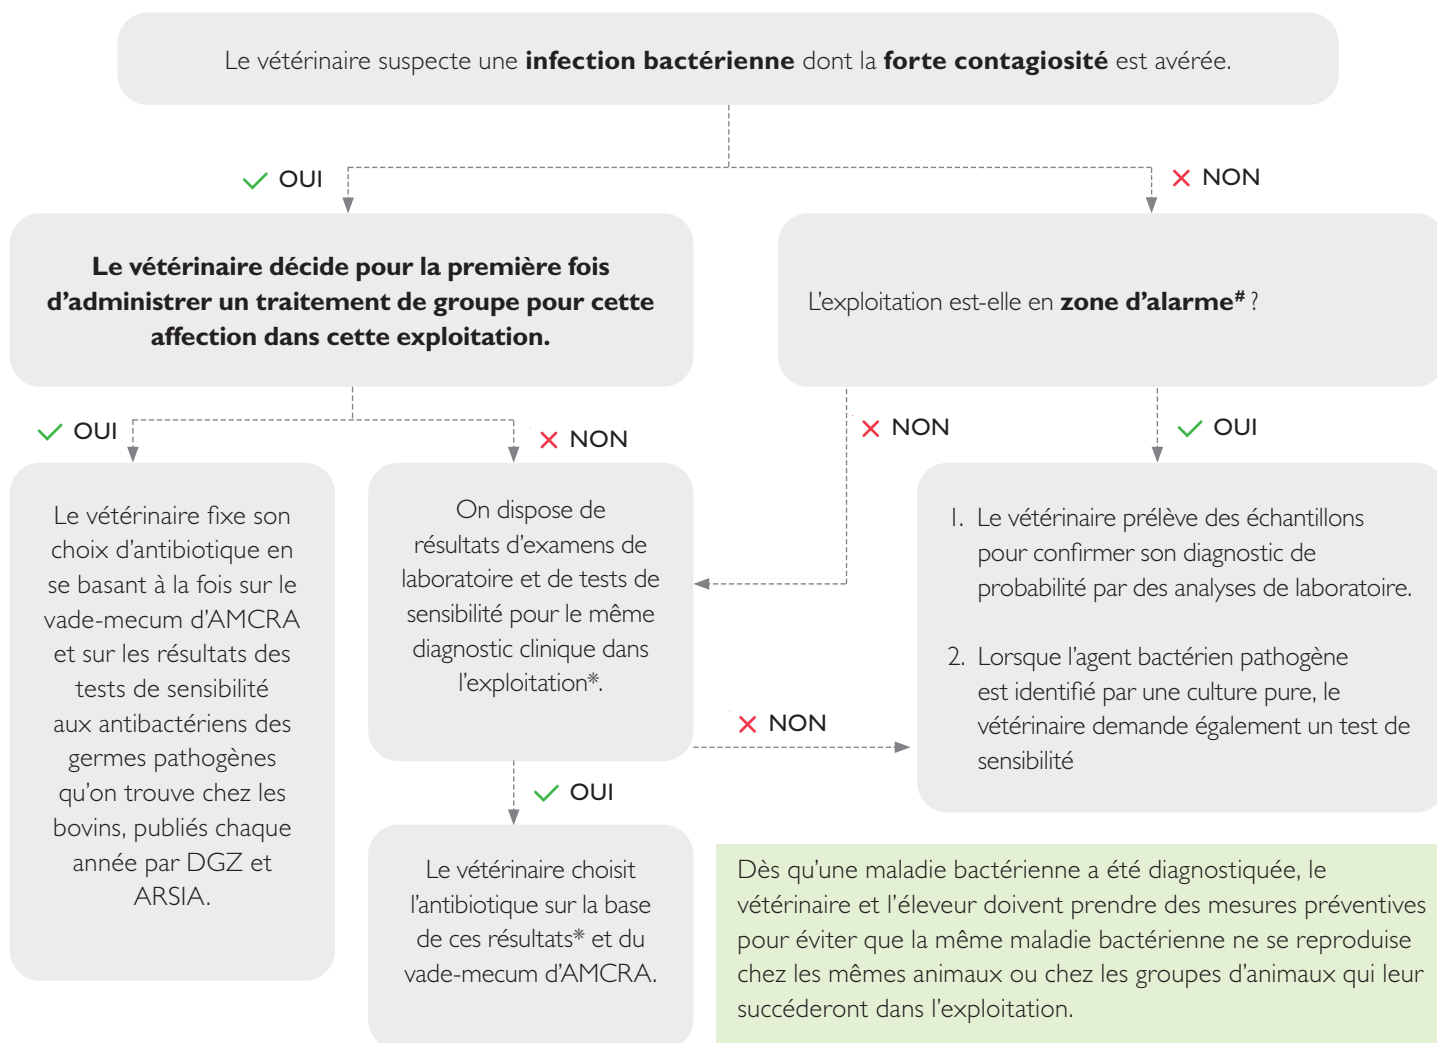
Le vétérinaire suspecte une **infection bactérienne** dont la **forte contagiosité** est avérée.

✓ OUI

✕ NON

**Le vétérinaire décide pour la première fois d'administrer un traitement de groupe pour cette affection dans cette exploitation.**

L'exploitation est-elle en **zone d'alarme#** ?

✓ OUI

✕ NON

✕ NON

✓ OUI

Le vétérinaire fixe son choix d'antibiotique en se basant à la fois sur le vade-mecum d'AMCRA et sur les résultats des tests de sensibilité aux antibactériens des germes pathogènes qu'on trouve chez les bovins, publiés chaque année par DGZ et ARSIA.

On dispose de résultats d'examens de laboratoire et de tests de sensibilité pour le même diagnostic clinique dans l'exploitation*.

1. Le vétérinaire prélève des échantillons pour confirmer son diagnostic de probabilité par des analyses de laboratoire.

2. Lorsque l'agent bactérien pathogène est identifié par une culture pure, le vétérinaire demande également un test de sensibilité

✕ NON

✓ OUI

Le vétérinaire choisit l'antibiotique sur la base de ces résultats* et du vade-mecum d'AMCRA.

Dès qu'une maladie bactérienne a été diagnostiquée, le vétérinaire et l'éleveur doivent prendre des mesures préventives pour éviter que la même maladie bactérienne ne se reproduise chez les mêmes animaux ou chez les groupes d'animaux qui leur succéderont dans l'exploitation.